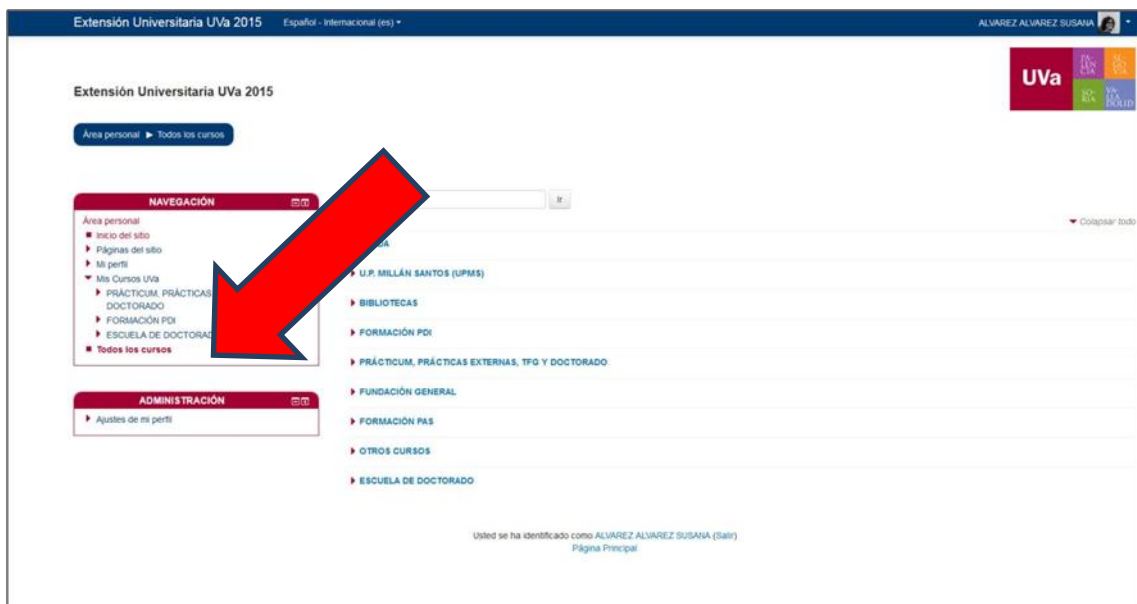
Extensión Universitaria UVa 2015 Español - Internacional (es)

ALVAREZ ALVAREZ SUSANA

UVa PA LEN CIA SE GO VIA SO RIA VA LLA DOLID

Extensión Universitaria UVa 2015

Área personal ► Todos los cursos

NAVEGACIÓN

Área personal
Inicio del sitio
Páginas del sitio
Mi perfil
Mis Cursos UVa
PRÁCTICUM, PRÁCTICAS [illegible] DOCTORADO
FORMACIÓN PDI
ESCUELA DE DOCTORAD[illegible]
Todos los cursos

ADMINISTRACIÓN

Ajustes de mi perfil

Ir

Colapsar todo

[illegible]A

U.P. MILLÁN SANTOS (UPMS)

BIBLIOTECAS

FORMACIÓN PDI

PRÁCTICUM, PRÁCTICAS EXTERNAS, TFG Y DOCTORADO

FUNDACIÓN GENERAL

FORMACIÓN PAS

OTROS CURSOS

ESCUELA DE DOCTORADO

Usted se ha identificado como ALVAREZ ALVAREZ SUSANA (Salir)
Página Principal